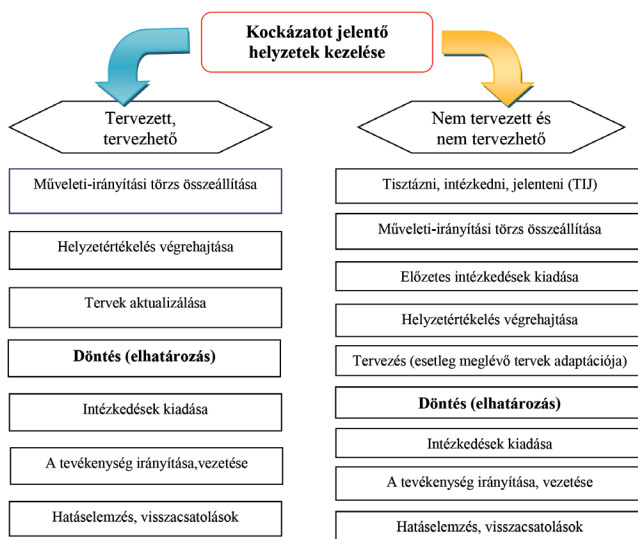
Kockázatot jelentő helyzetek kezelése

Tervezett, tervezhető

Műveleti-irányítási törzs összeállítása

Helyzetértékelés végrehajtása

Tervek aktualizálása

Döntés (elhatározás)

Intézkedések kiadása

A tevékenység irányítása,vezetése

Hatáselemzés, visszacsatolások

Nem tervezett és nem tervezhető

Tisztázni, intézkedni, jelenteni (TIJ)

Műveleti-irányítási törzs összeállítása

Előzetes intézkedések kiadása

Helyzetértékelés végrehajtása

Tervezés (esetleg meglévő tervek adaptációja)

Döntés (elhatározás)

Intézkedések kiadása

A tevékenység irányítása, vezetése

Hatáselemzés, visszacsatolások